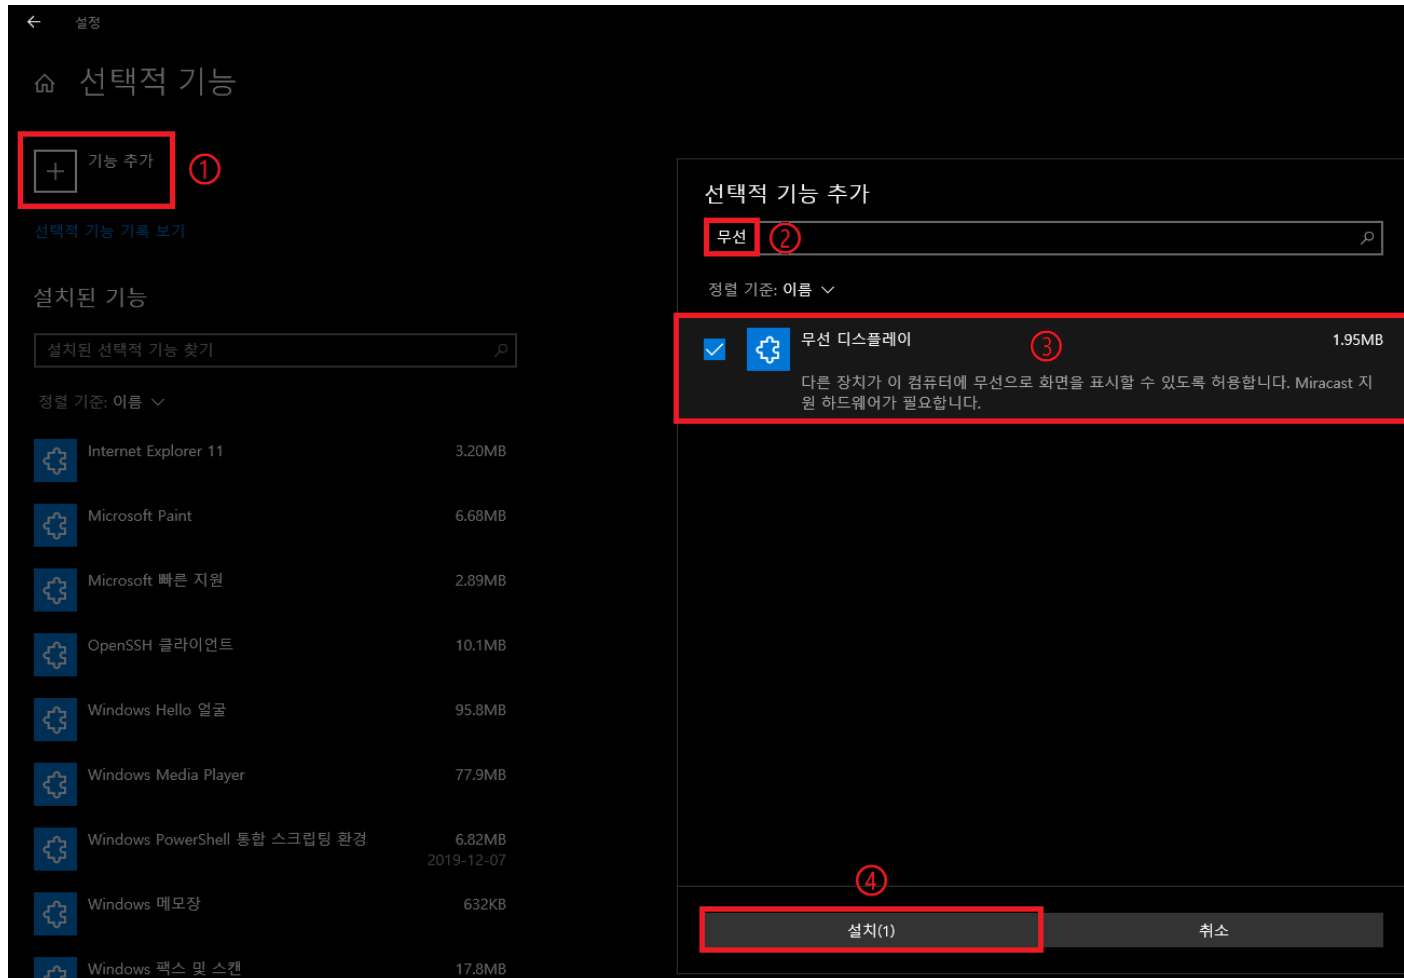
설정

선택적 기능

기능 추가 ①

선택적 기능 기록 보기

설치된 기능

설치된 선택적 기능 찾기

정렬 기준: 이름

| | |
|---|---|
| Internet Explorer 11 | 3.20MB |
| Microsoft Paint | 6.68MB |
| Microsoft 빠른 지원 | 2.89MB |
| OpenSSH 클라이언트 | 10.1MB |
| Windows Hello 얼굴 | 95.8MB |
| Windows Media Player | 77.9MB |
| Windows PowerShell 통합 스크립팅 환경 | 6.82MB 2019-12-07 |
| Windows 메모장 | 632KB |
| Windows 팩스 및 스캔 | 17.8MB |

선택적 기능 추가

무선 ②

정렬 기준: 이름

무선 디스플레이 ③ 1.95MB

다른 장치가 이 컴퓨터에 무선으로 화면을 표시할 수 있도록 허용합니다. Miracast 지원 하드웨어가 필요합니다.

④

설치(1)

취소